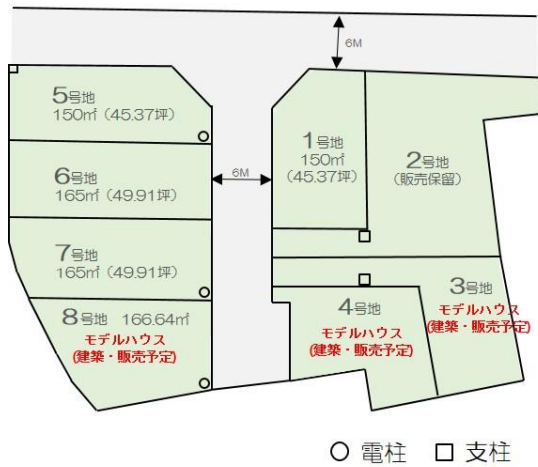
6M

5号地
150㎡（45.37坪）

6号地
165㎡（49.91坪）

6M

7号地
165㎡（49.91坪）

8号地 166.64㎡
モデルハウス
（建築・販売予定）

1号地
150㎡
（45.37坪）

2号地
（販売保留）

4号地
モデルハウス
（建築・販売予定）

3号地
モデルハウス
（建築・販売予定）

○ 電柱 □ 支柱